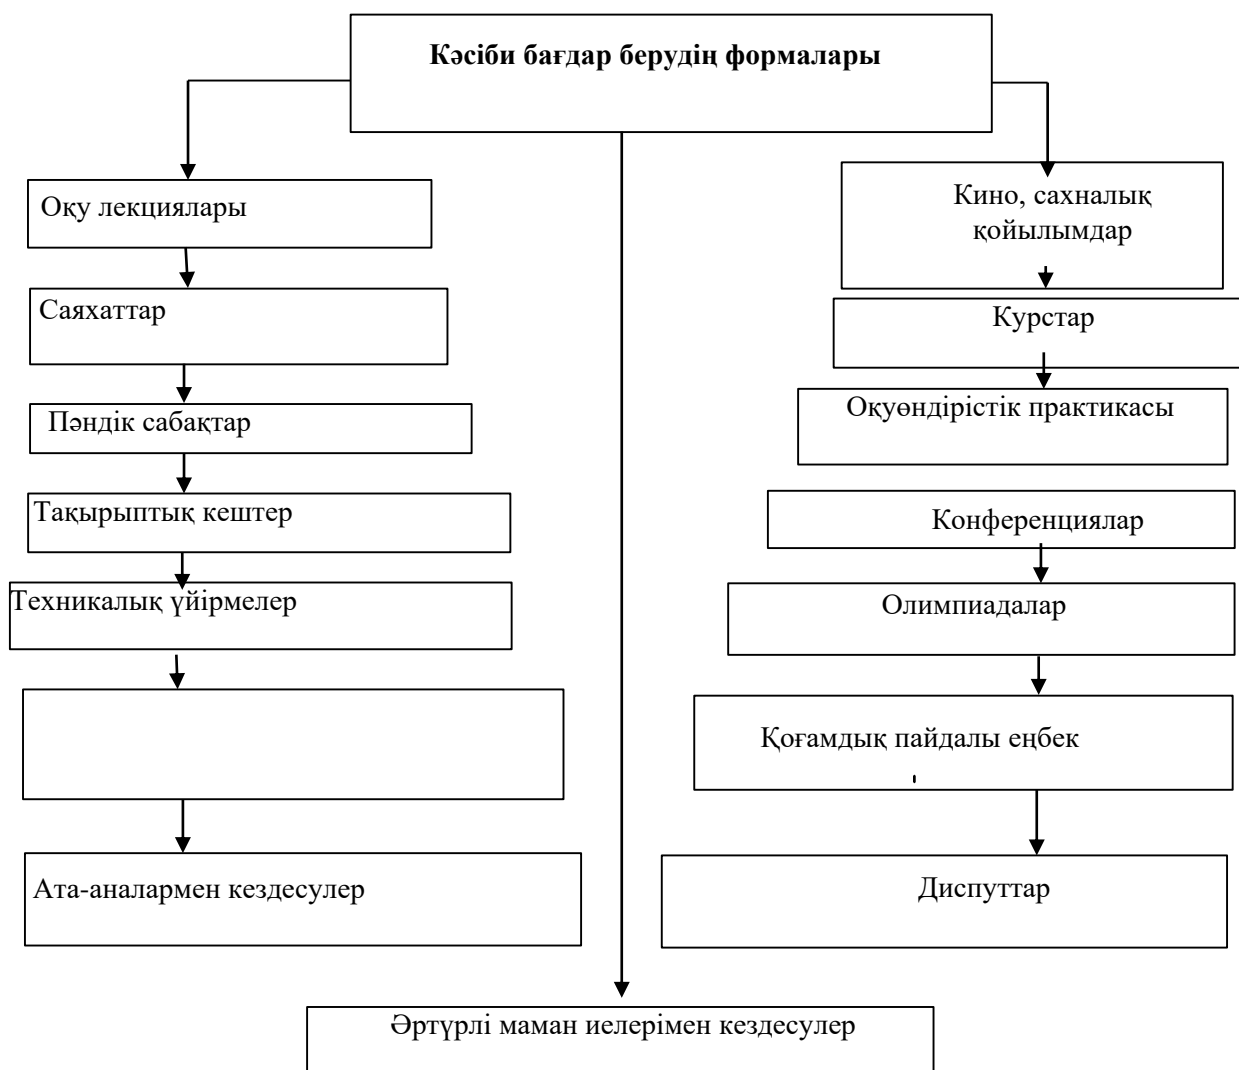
Кәсіби бағдар берудің формалары

Оқу лекциялары

Саяхаттар

Пәндік сабақтар

Тақырыптық кештер

Техникалық үйірмелер

Ата-аналармен кездесулер

Кино, сахналық қойылымдар

Курстар

Оқуөндірістік практикасы

Конференциялар

Олимпиадалар

Қоғамдық пайдалы еңбек

Диспуттар

Әртүрлі маман иелерімен кездесулер